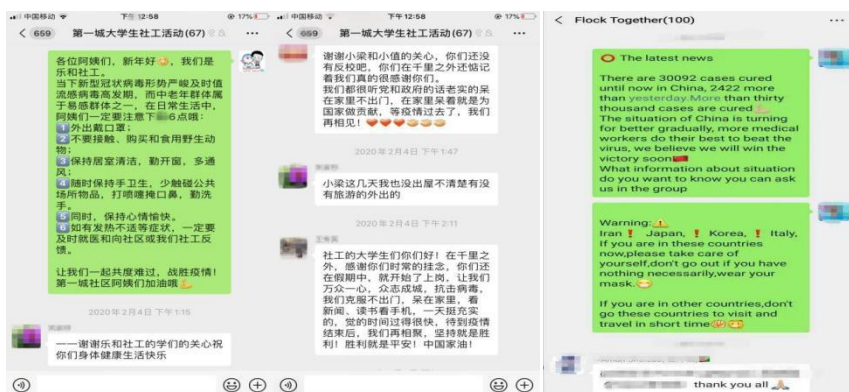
中国移动 下午12:58 17%

< 659 第一城大学生社工活动(67)

各位阿姨们，新年好，我们是乐和社工。
当下新型冠状病毒形势严峻及时值流感病毒高发期，而中老年群体属于易感群体之一，在日常生活中，阿姨们一定要注意下6点哦：
1 外出戴口罩；
2 不要接触、购买和食用野生动物；
3 保持居室清洁，勤开窗，多通风；
4 随时保持手卫生，少触碰公共场所物品，打喷嚏掩口鼻，勤洗手。
5 同时，保持心情愉快。
6 如有发热不适等症状，一定要及时就医和向社区或我们社工反馈。

让我们一起共度难过，战胜疫情！第一城社区阿姨们加油哦

2020年2月4日 下午1:15

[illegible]

一一谢谢乐和社工的学们的关心祝你们身体健康生活快乐

中国移动 下午12:58 17%

< 659 第一城大学生社工活动(67)

谢谢小梁和小值的关心，你们还没有返校吧，你们在千里之外还惦记着我们真的很感谢你们。
我们都很听党和政府的话老实的呆在家里不出门，在家里呆着就是为国家做贡献，等疫情过去了，我们再相见！

2020年2月4日 下午1:47

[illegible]

小梁这几天我也没出屋不清楚有没有旅游的外出的

2020年2月4日 下午2:11

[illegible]

社工的大学生们你们好！在千里之外，感谢你们时常的挂念，你们还在假期中，就开始了上岗，让我们万众一心，众志成城，抗击病毒，我们克服不出门，呆在家里，看新闻、读书看手机，一天挺充实的，党的时间过得很快，待到疫情结束后，我们再相聚，坚持就是胜利！胜利就是平安！中国家油！

< Flock Together(100)

The latest news

There are 30092 cases cured until now in China, 2422 more than yesterday.More than thirty thousand cases are cured.
The situation of China is turning for better gradually, more medical workers do their best to beat the virus, we believe we will win the victory soon
What information about situation do you want to know you can ask us in the group

Warning:
Iran Japan, Korea, Italy,
If you are in these countries now,please take care of yourself,don't go out if you have nothing necessarily,wear your mask.

If you are in other countries,don't go these countries to visit and travel in short time

thank you all